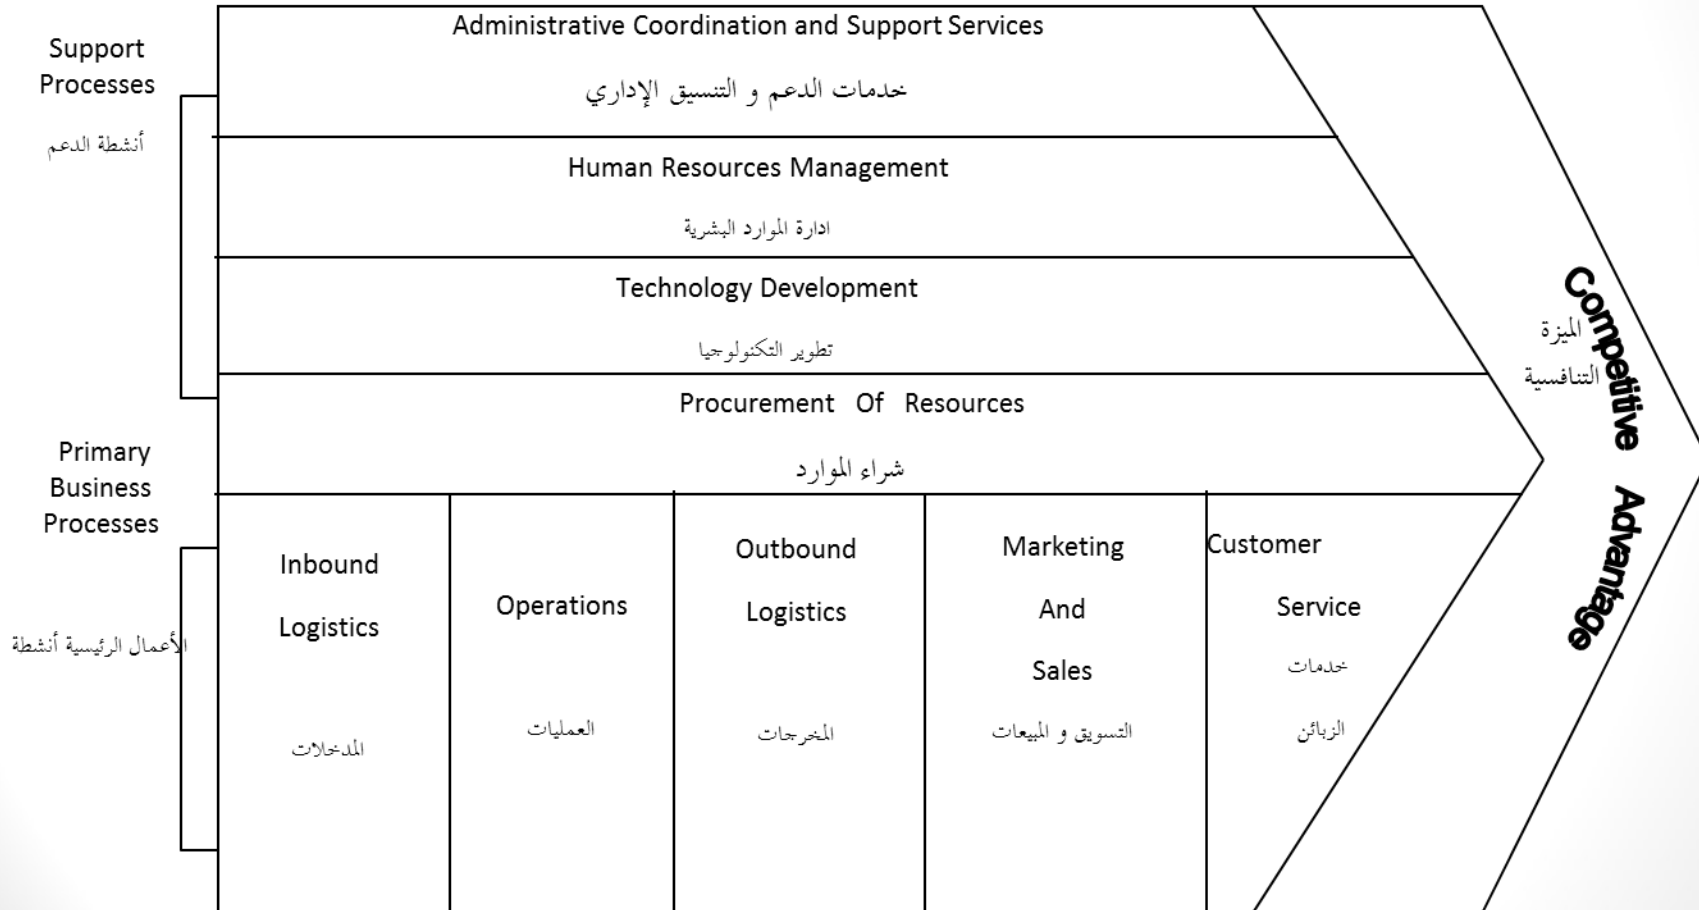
Support Processes

أنشطة الدعم

Primary Business Processes

الأعمال الرئيسية أنشطة

Administrative Coordination and Support Services

خدمات الدعم و التنسيق الإداري

Human Resources Management

ادارة الموارد البشرية

Technology Development

تطوير التكنولوجيا

Procurement Of Resources

شراء الموارد

Inbound Logistics

المدخلات

Operations

العمليات

Outbound Logistics

المخرجات

Marketing And Sales

التسويق و المبيعات

Customer Service

خدمات الزبائن

الميزة التنافسية

Competitive Advantage